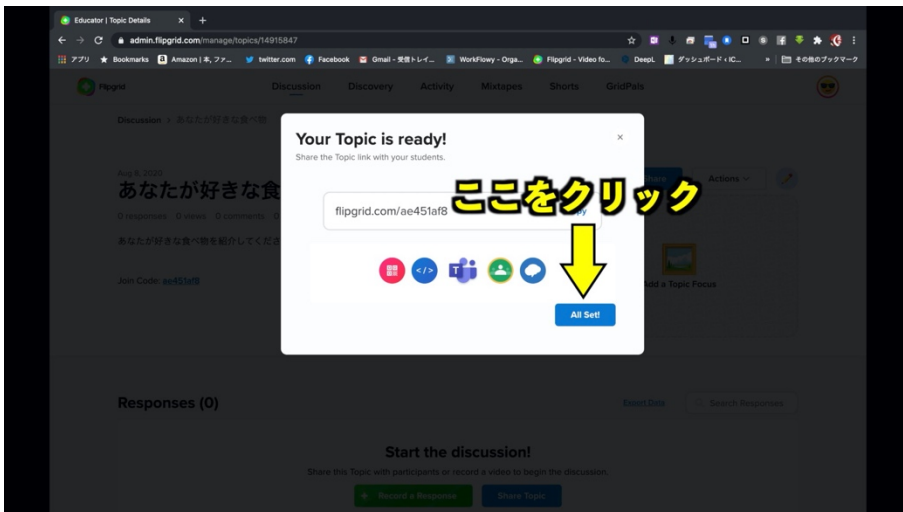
Educator | Topic Details × +

admin.flipgrid.com/manage/topics/14915847

アプリ Bookmarks Amazon | 本, ファ... twitter.com Facebook Gmail - 受信トレイ... WorkFlowy - Orga... Flipgrid - Video fo... DeepL ダッシュボード ‹ IC... » その他のブックマーク

Flipgrid Discussion Discovery Activity Mixtapes Shorts GridPals

Discussion > あなたが好きな食べ物

Aug 6, 2020

あなたが好きな食

0 responses 0 views 0 comments 0

あなたが好きな食べ物を紹介してくださ

Join Code: ae451af8

Share Actions

Add a Topic Focus

Your Topic is ready!

Share the Topic link with your students.

×

flipgrid.com/ae451af8

ここをクリック

All Set!

Responses (0)

Export Data Search Responses

Start the discussion!

Share this Topic with participants or record a video to begin the discussion.

Record a Response Share Topic